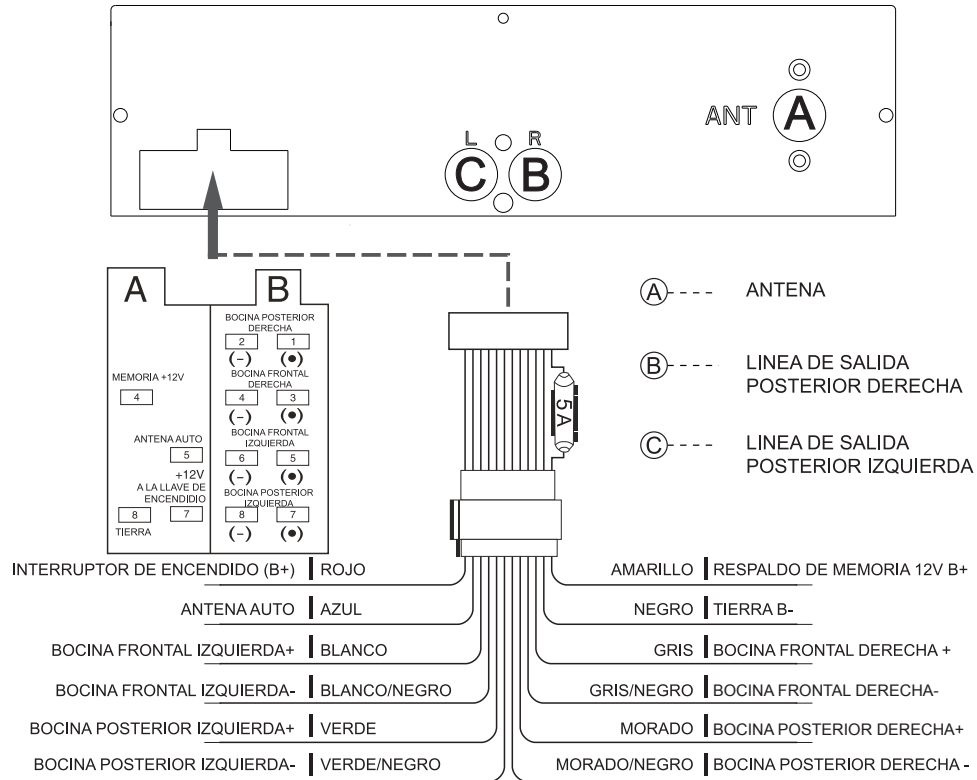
ANT A

L R
C B

A

MEMORIA +12V
4

ANTENA AUTO
5

+12V
A LA LLAVE DE ENCENDIDIO
8 7
TIERRA

B

BOCINA POSTERIOR DERECHA
2 1
(-) (•)

BOCINA FRONTAL DERECHA
4 3
(-) (•)

BOCINA FRONTAL IZQUIERDA
6 5
(-) (•)

BOCINA POSTERIOR IZQUIERDA
8 7
(-) (•)

5A

A - - - ANTENA

B - - - LINEA DE SALIDA POSTERIOR DERECHA

C - - - LINEA DE SALIDA POSTERIOR IZQUIERDA

INTERRUPTOR DE ENCENDIDO (B+) | ROJO

ANTENA AUTO | AZUL

BOCINA FRONTAL IZQUIERDA+ | BLANCO

BOCINA FRONTAL IZQUIERDA- | BLANCO/NEGRO

BOCINA POSTERIOR IZQUIERDA+ | VERDE

BOCINA POSTERIOR IZQUIERDA- | VERDE/NEGRO

AMARILLO | RESPALDO DE MEMORIA 12V B+

NEGRO | TIERRA B-

GRIS | BOCINA FRONTAL DERECHA +

GRIS/NEGRO | BOCINA FRONTAL DERECHA-

MORADO | BOCINA POSTERIOR DERECHA+

MORADO/NEGRO | BOCINA POSTERIOR DERECHA -